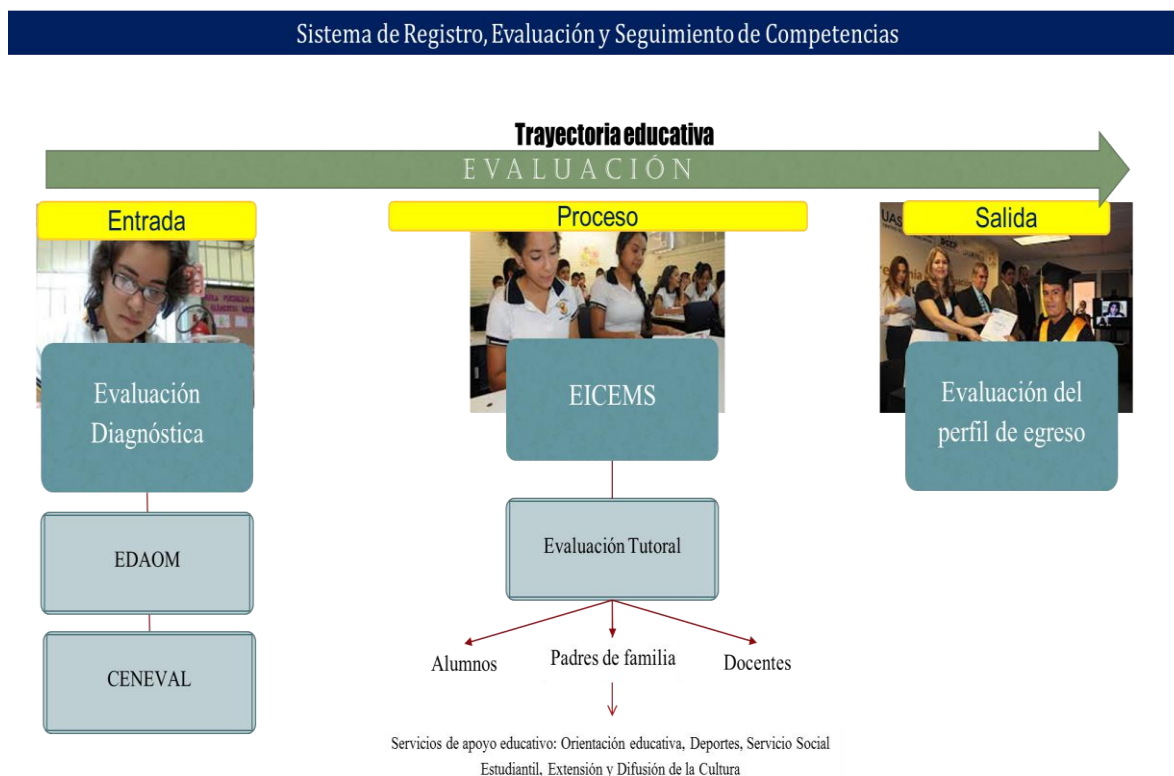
Sistema de Registro, Evaluación y Seguimiento de Competencias

Trayectoria educativa

EVALUACIÓN

Entrada

Proceso

Salida

Evaluación Diagnóstica

EICEMS

Evaluación del perfil de egreso

EDAOM

CENEVAL

Evaluación Tutoral

Alumnos

Padres de familia

Docentes

Servicios de apoyo educativo: Orientación educativa, Deportes, Servicio Social Estudiantil, Extensión y Difusión de la Cultura